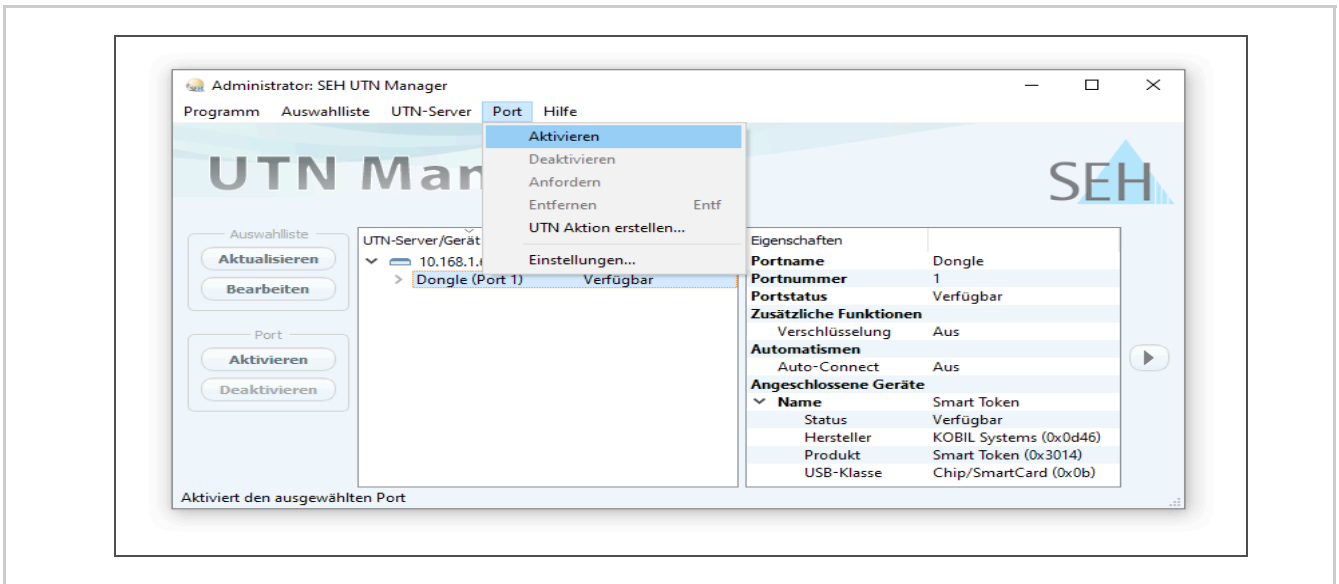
Administrator: SEH UTN Manager

Programm Auswahlliste UTN-Server Port Hilfe

Aktivieren
Deaktivieren
Anfordern
Entfernen Entf
UTN Aktion erstellen...
Einstellungen...

UTN Man

SEH

Auswahlliste
Aktualisieren
Bearbeiten

Port
Aktivieren
Deaktivieren

UTN-Server/Gerät
10.168.1.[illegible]
Dongle (Port 1) Verfügbar

| Eigenschaften | |
|---|---|
| **Portname** | Dongle |
| **Portnummer** | 1 |
| **Portstatus** | Verfügbar |
| **Zusätzliche Funktionen** | |
| Verschlüsselung | Aus |
| **Automatismen** | |
| Auto-Connect | Aus |
| **Angeschlossene Geräte** | |
| **Name** | Smart Token |
| Status | Verfügbar |
| Hersteller | KOBIL Systems (0x0d46) |
| Produkt | Smart Token (0x3014) |
| USB-Klasse | Chip/SmartCard (0x0b) |

Aktiviert den ausgewählten Port